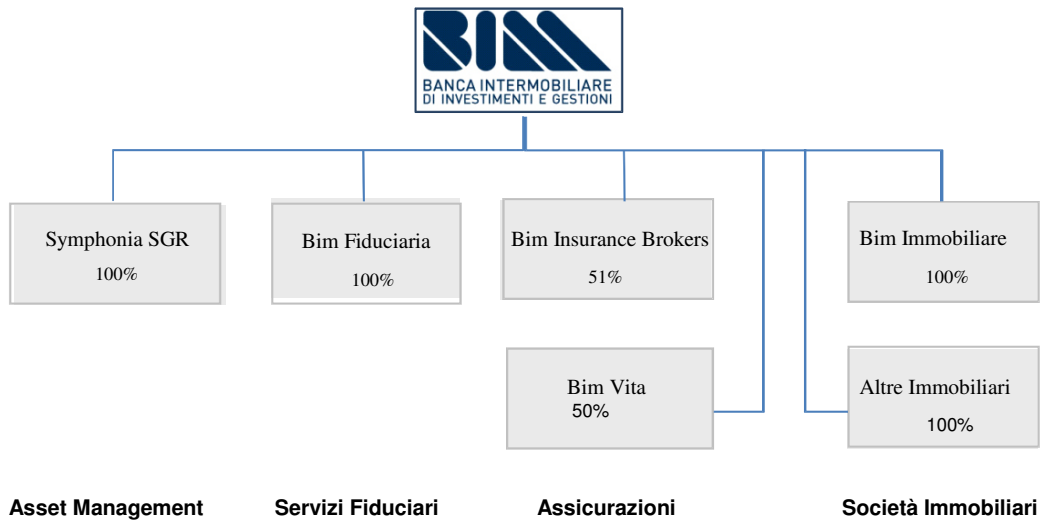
BIM
BANCA INTERMOBILIARE
DI INVESTIMENTI E GESTIONI

Symphonia SGR
100%

Bim Fiduciaria
100%

Bim Insurance Brokers
51%

Bim Immobiliare
100%

Bim Vita
50%

Altre Immobiliari
100%

Asset Management

Servizi Fiduciari

Assicurazioni

Società Immobiliari